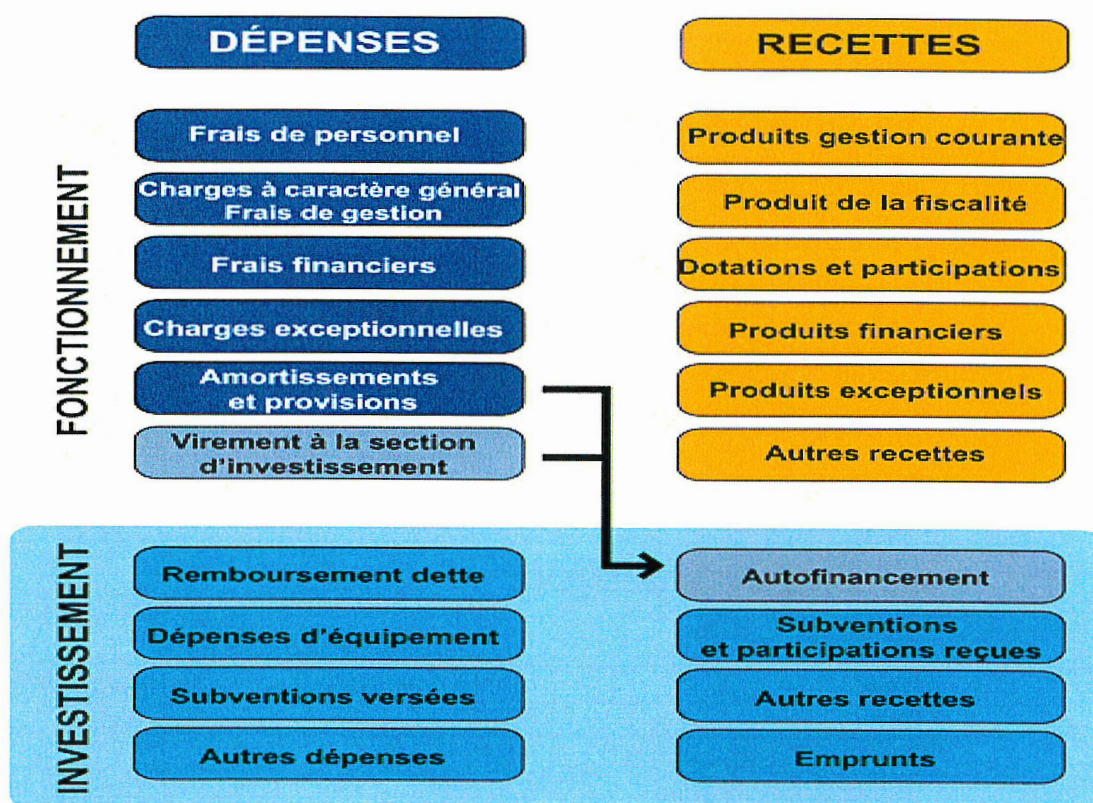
DÉPENSES

RECETTES

FONCTIONNEMENT

Frais de personnel

Charges à caractère général
Frais de gestion

Frais financiers

Charges exceptionnelles

Amortissements
et provisions

Virement à la section
d'investissement

Produits gestion courante

Produit de la fiscalité

Dotations et participations

Produits financiers

Produits exceptionnels

Autres recettes

INVESTISSEMENT

Remboursement dette

Dépenses d'équipement

Subventions versées

Autres dépenses

Autofinancement

Subventions
et participations reçues

Autres recettes

Emprunts